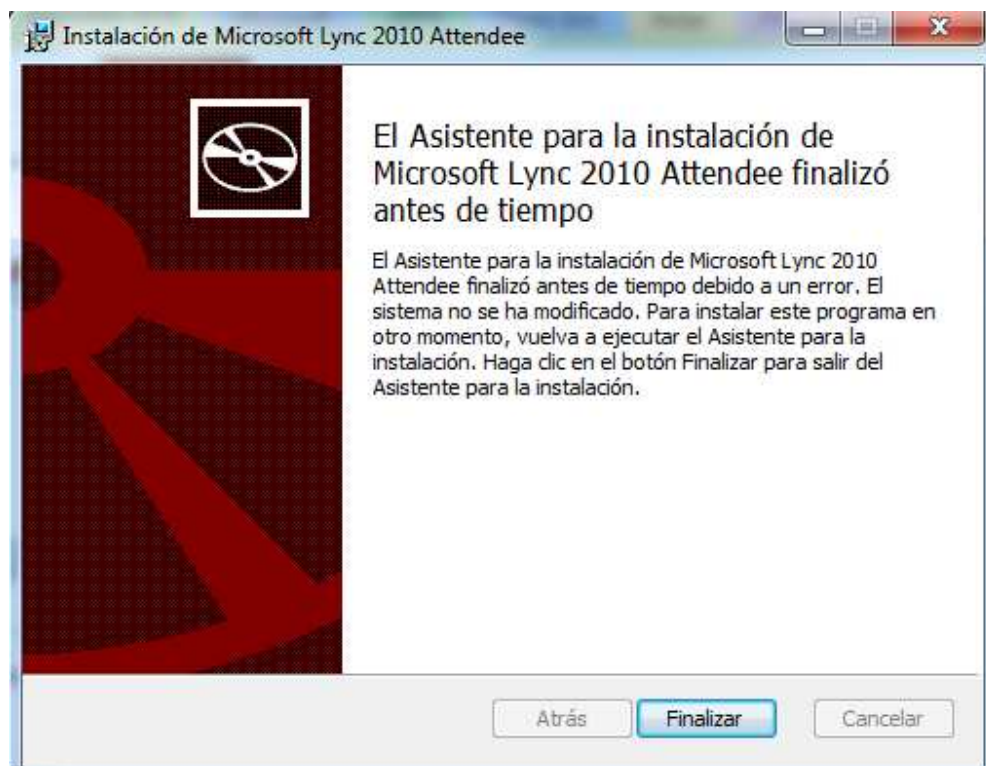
Instalación de Microsoft Lync 2010 Attendee

El Asistente para la instalación de Microsoft Lync 2010 Attendee finalizó antes de tiempo

El Asistente para la instalación de Microsoft Lync 2010 Attendee finalizó antes de tiempo debido a un error. El sistema no se ha modificado. Para instalar este programa en otro momento, vuelva a ejecutar el Asistente para la instalación. Haga clic en el botón Finalizar para salir del Asistente para la instalación.

Atrás
Finalizar
Cancelar